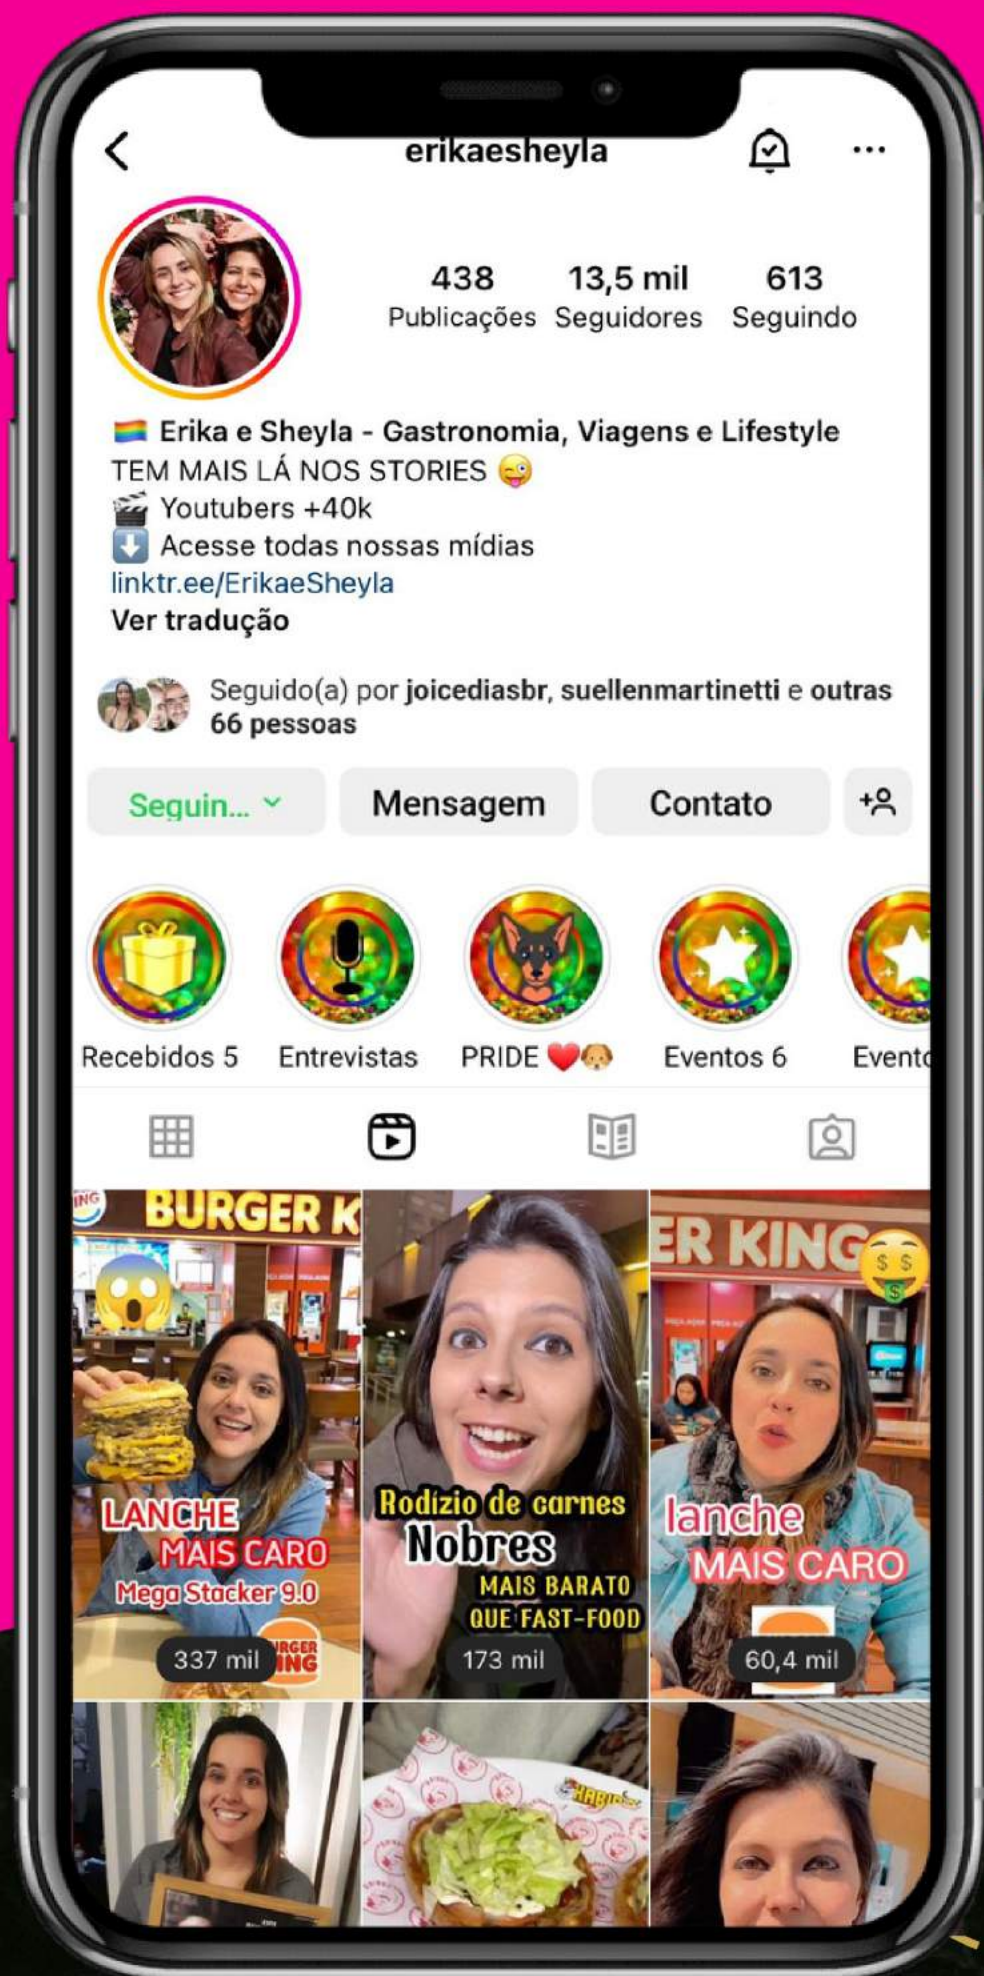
erikaesheyla

438 Publicações
13,5 mil Seguidores
613 Seguindo

🏳️‍🌈 Erika e Sheyla - Gastronomia, Viagens e Lifestyle
TEM MAIS LÁ NOS STORIES 😜
🎬 Youtubers +40k
⬇️ Acesse todas nossas mídias
linktr.ee/ErikaeSheyla
Ver tradução

Seguido(a) por joicediasbr, suellenmartinetti e outras 66 pessoas

Seguin... Mensagem Contato

Recebidos 5 Entrevistas PRIDE ❤️🐶 Eventos 6 Evento

BURGER K
LANCHE MAIS CARO
Mega Stacker 9.0
337 mil

Rodízio de carnes Nobres
MAIS BARATO QUE FAST-FOOD
173 mil

ER KING
lanche MAIS CARO
60,4 mil

HABIB'S